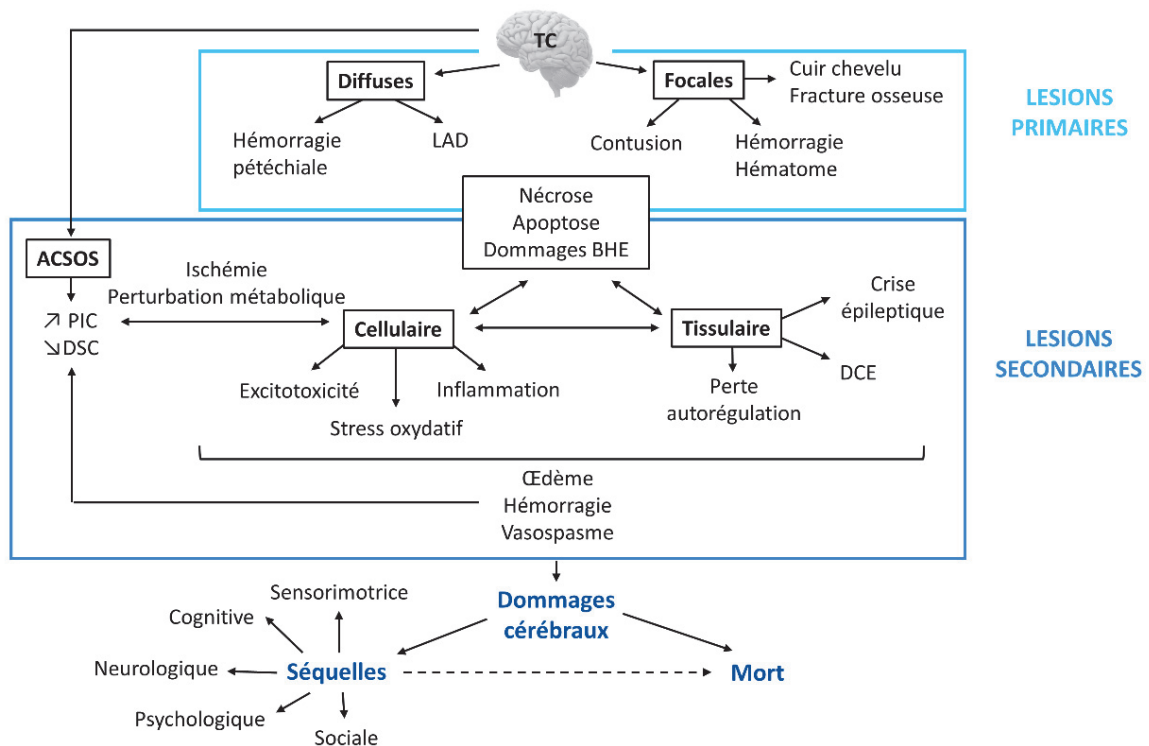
TC

Diffuses

Focales

Cuir chevelu
Fracture osseuse

Hémorragie pétéchiale

LAD

Contusion

Hémorragie
Hématome

LESIONS PRIMAIRES

Nécrose
Apoptose
Dommages BHE

ACSOS

Ischémie
Perturbation métabolique

↗ PIC
↘ DSC

Cellulaire

Tissulaire

Crise épileptique

DCE

Excitotoxicité

Inflammation

Stress oxydatif

Perte autorégulation

LESIONS SECONDAIRES

Œdème
Hémorragie
Vasospasme

Dommages cérébraux

Sensorimotrice

Cognitive

Neurologique

Séquelles

Mort

Psychologique

Sociale